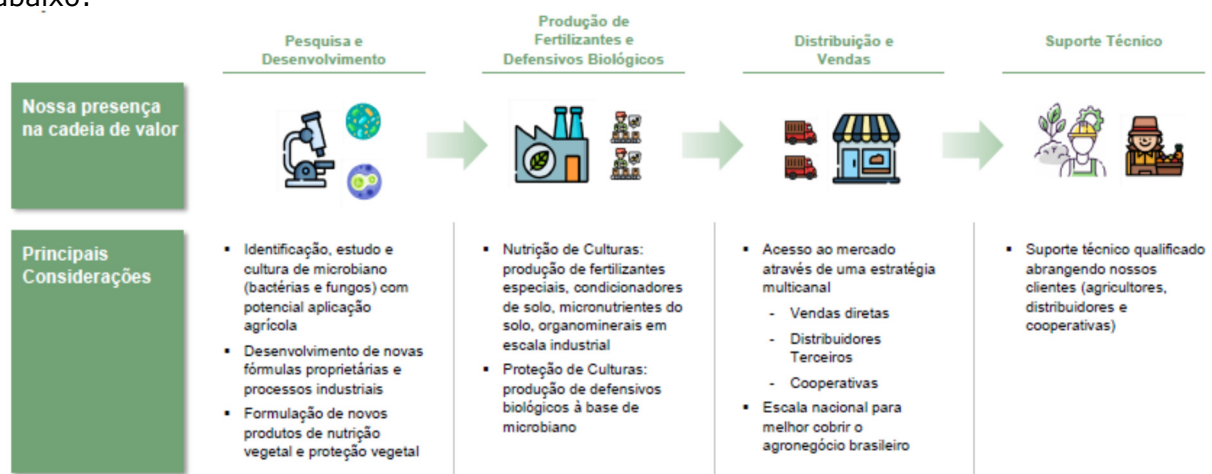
abaixo:

Pesquisa e Desenvolvimento

Produção de Fertilizantes e Defensivos Biológicos

Distribuição e Vendas

Suporte Técnico

Nossa presença na cadeia de valor

Principais Considerações

▪ Identificação, estudo e cultura de microbiano (bactérias e fungos) com potencial aplicação agrícola
▪ Desenvolvimento de novas fórmulas proprietárias e processos industriais
▪ Formulação de novos produtos de nutrição vegetal e proteção vegetal

▪ Nutrição de Culturas: produção de fertilizantes especiais, condicionadores de solo, micronutrientes do solo, organominerais em escala industrial
▪ Proteção de Culturas: produção de defensivos biológicos à base de microbiano

▪ Acesso ao mercado através de uma estratégia multicanal
- Vendas diretas
- Distribuidores Terceiros
- Cooperativas
▪ Escala nacional para melhor cobrir o agronegócio brasileiro

▪ Suporte técnico qualificado abrangendo nossos clientes (agricultores, distribuidores e cooperativas)